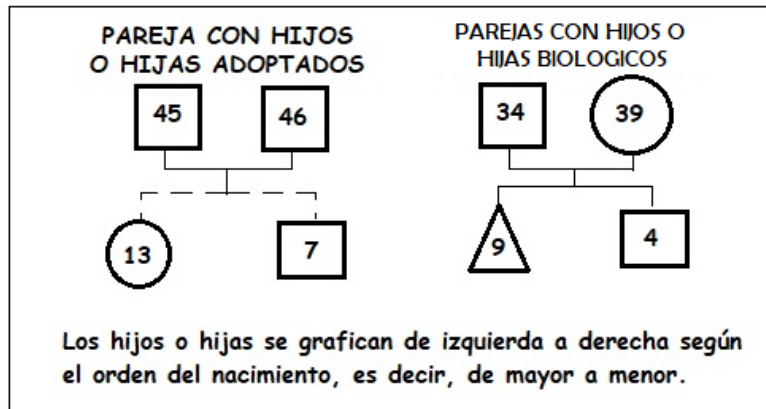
PAREJA CON HIJOS O HIJAS ADOPTADOS

45

46

13

7

PAREJAS CON HIJOS O HIJAS BIOLOGICOS

34

39

9

4

Los hijos o hijas se grafican de izquierda a derecha según el orden del nacimiento, es decir, de mayor a menor.